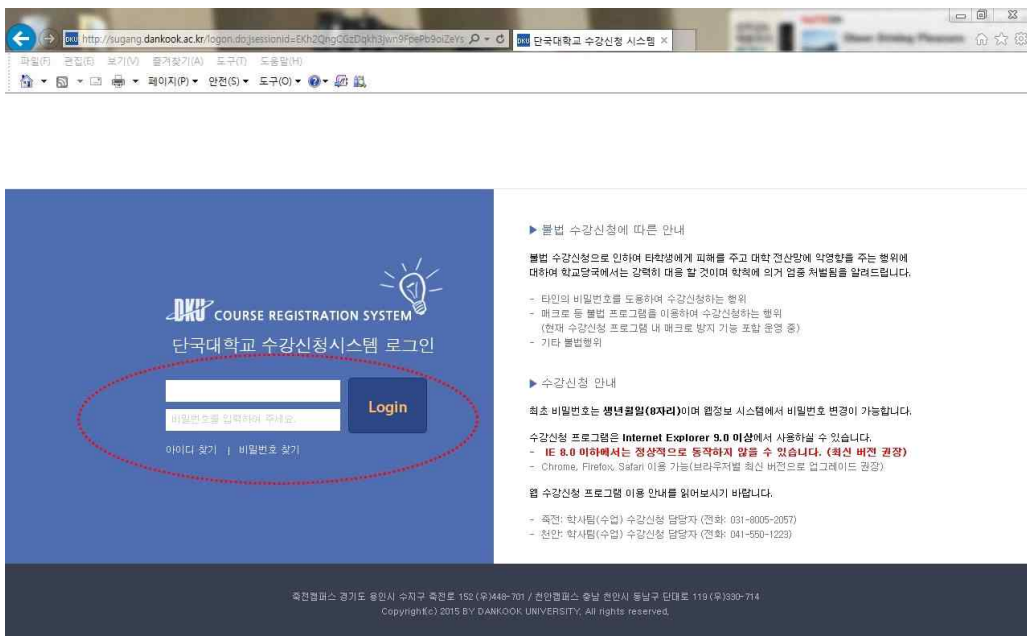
http://sugang.dankook.ac.kr/logon.do;jsessionid=EKh2QngCGzDqkh3jwn9FpePb9oiZeYs

단국대학교 수강신청 시스템 ×

파일(F) 편집(E) 보기(V) 즐겨찾기(A) 도구(T) 도움말(H)

페이지(P) ▾ 안전(S) ▾ 도구(O) ▾

DKU COURSE REGISTRATION SYSTEM

단국대학교 수강신청시스템 로그인

비밀번호를 입력하여 주세요.

Login

아이디 찾기 | 비밀번호 찾기

▶ 불법 수강신청에 따른 안내

불법 수강신청으로 인하여 타학생에게 피해를 주고 대학 전산망에 악영향을 주는 행위에 대하여 학교당국에서는 강력히 대응 할 것이며 학칙에 의거 엄중 처벌됨을 알려드립니다.

- 타인의 비밀번호를 도용하여 수강신청하는 행위
- 매크로 등 불법 프로그램을 이용하여 수강신청하는 행위
(현재 수강신청 프로그램 내 매크로 방지 기능 포함 운영 중)
- 기타 불법행위

▶ 수강신청 안내

최초 비밀번호는 생년월일(8자리)이며 웹정보 시스템에서 비밀번호 변경이 가능합니다.

수강신청 프로그램은 Internet Explorer 9.0 이상에서 사용하실 수 있습니다.
- IE 8.0 이하에서는 정상적으로 동작하지 않을 수 있습니다. (최신 버전 권장)
- Chrome, Firefox, Safari 이용 가능(브라우저별 최신 버전으로 업그레이드 권장)

웹 수강신청 프로그램 이용 안내를 읽어보시기 바랍니다.

- 죽전: 학사팀(수업) 수강신청 담당자 (전화: 031-8005-2057)
- 천안: 학사팀(수업) 수강신청 담당자 (전화: 041-550-1223)

죽전캠퍼스 경기도 용인시 수지구 죽전로 152 (우)448-701 / 천안캠퍼스 충남 천안시 동남구 단대로 119 (우)330-714
Copyright(c) 2015 BY DANKOOK UNIVERSITY, All rights reserved.